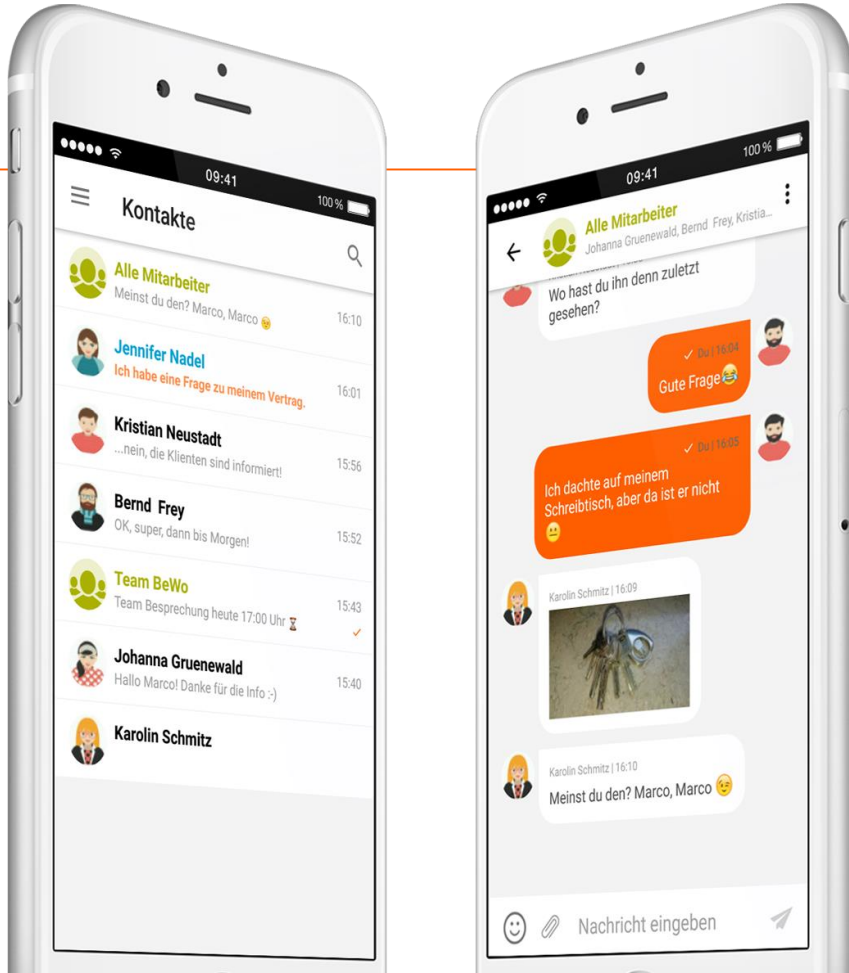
09:41
100 %
Kontakte

Alle Mitarbeiter
Meinst du den? Marco, Marco
16:10

Jennifer Nadel
Ich habe eine Frage zu meinem Vertrag.
16:01

Kristian Neustadt
...nein, die Klienten sind informiert!
15:56

Bernd Frey
OK, super, dann bis Morgen!
15:52

Team BeWo
Team Besprechung heute 17:00 Uhr
15:43

Johanna Gruenewald
Hallo Marco! Danke für die Info :-)
15:40

Karolin Schmitz

09:41
100 %
Alle Mitarbeiter
Johanna Gruenewald, Bernd Frey, Kristia...

Wo hast du ihn denn zuletzt gesehen?

Du | 16:04
Gute Frage

Du | 16:05
Ich dachte auf meinem Schreibtisch, aber da ist er nicht

Karolin Schmitz | 16:09

Karolin Schmitz | 16:10
Meinst du den? Marco, Marco

Nachricht eingeben